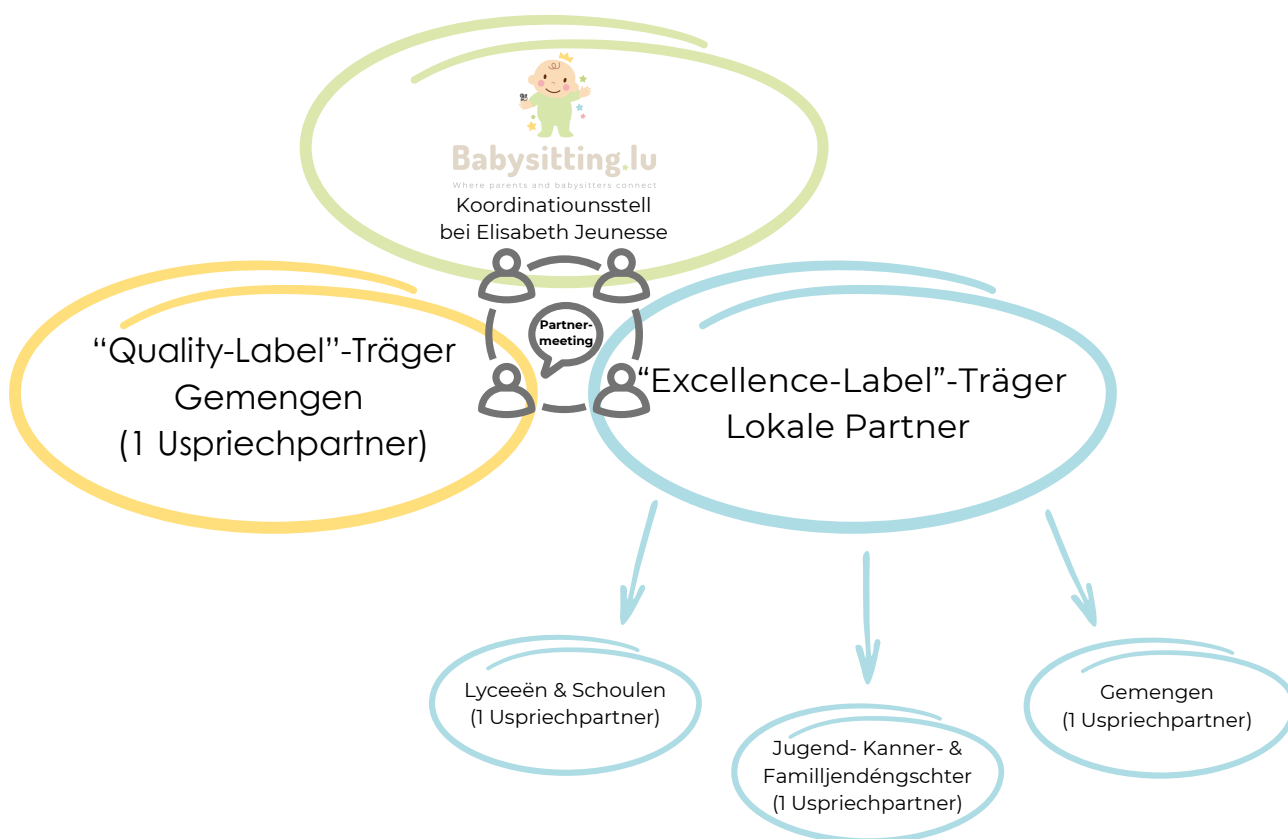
Babysitting.lu
Where parents and babysitters connect
Koordinatiounsstell
bei Elisabeth Jeunesse

Partner-meeting

''Quality-Label''-Träger
Gemengen
(1 Uspriechpartner)

"Excellence-Label"-Träger
Lokale Partner

Lyceeën & Schoulen
(1 Uspriechpartner)

Jugend- Kanner- & Familljendéngschter
(1 Uspriechpartner)

Gemengen
(1 Uspriechpartner)